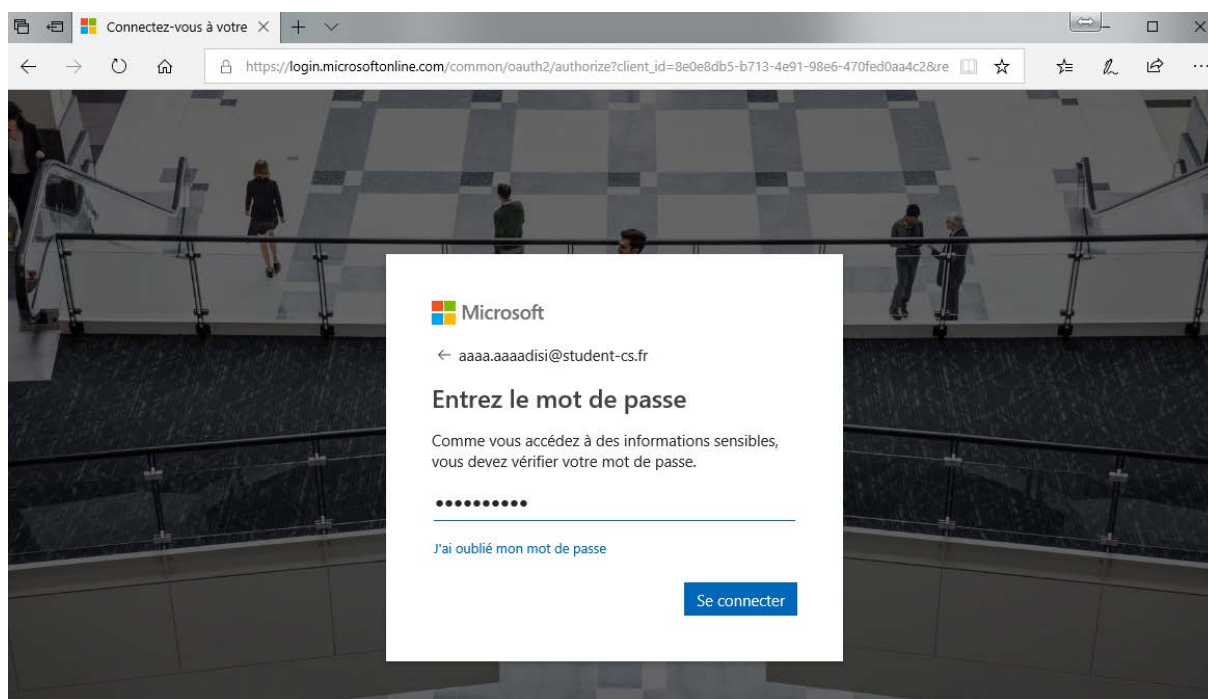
Connectez-vous à votre

https://login.microsoftonline.com/common/oauth2/authorize?client_id=8e0e8db5-b713-4e91-98e6-470fed0aa4c2&re

Microsoft

← aaaa.aaaadisi@student-cs.fr

Entrez le mot de passe

Comme vous accédez à des informations sensibles, vous devez vérifier votre mot de passe.

••••••••••

J'ai oublié mon mot de passe

Se connecter